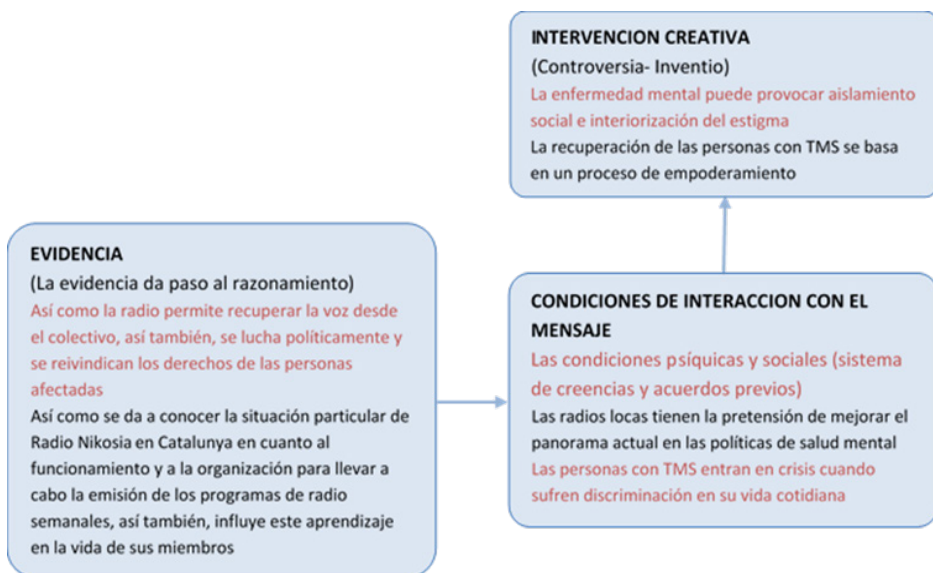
INTERVENCION CREATIVA
(Controversia- Inventio)
La enfermedad mental puede provocar aislamiento social e interiorización del estigma
La recuperación de las personas con TMS se basa en un proceso de empoderamiento

EVIDENCIA
(La evidencia da paso al razonamiento)
Así como la radio permite recuperar la voz desde el colectivo, así también, se lucha políticamente y se reivindican los derechos de las personas afectadas
Así como se da a conocer la situación particular de Radio Nikosia en Catalunya en cuanto al funcionamiento y a la organización para llevar a cabo la emisión de los programas de radio semanales, así también, influye este aprendizaje en la vida de sus miembros

CONDICIONES DE INTERACCION CON EL MENSAJE
Las condiciones psíquicas y sociales (sistema de creencias y acuerdos previos)
Las radios locas tienen la pretensión de mejorar el panorama actual en las políticas de salud mental
Las personas con TMS entran en crisis cuando sufren discriminación en su vida cotidiana